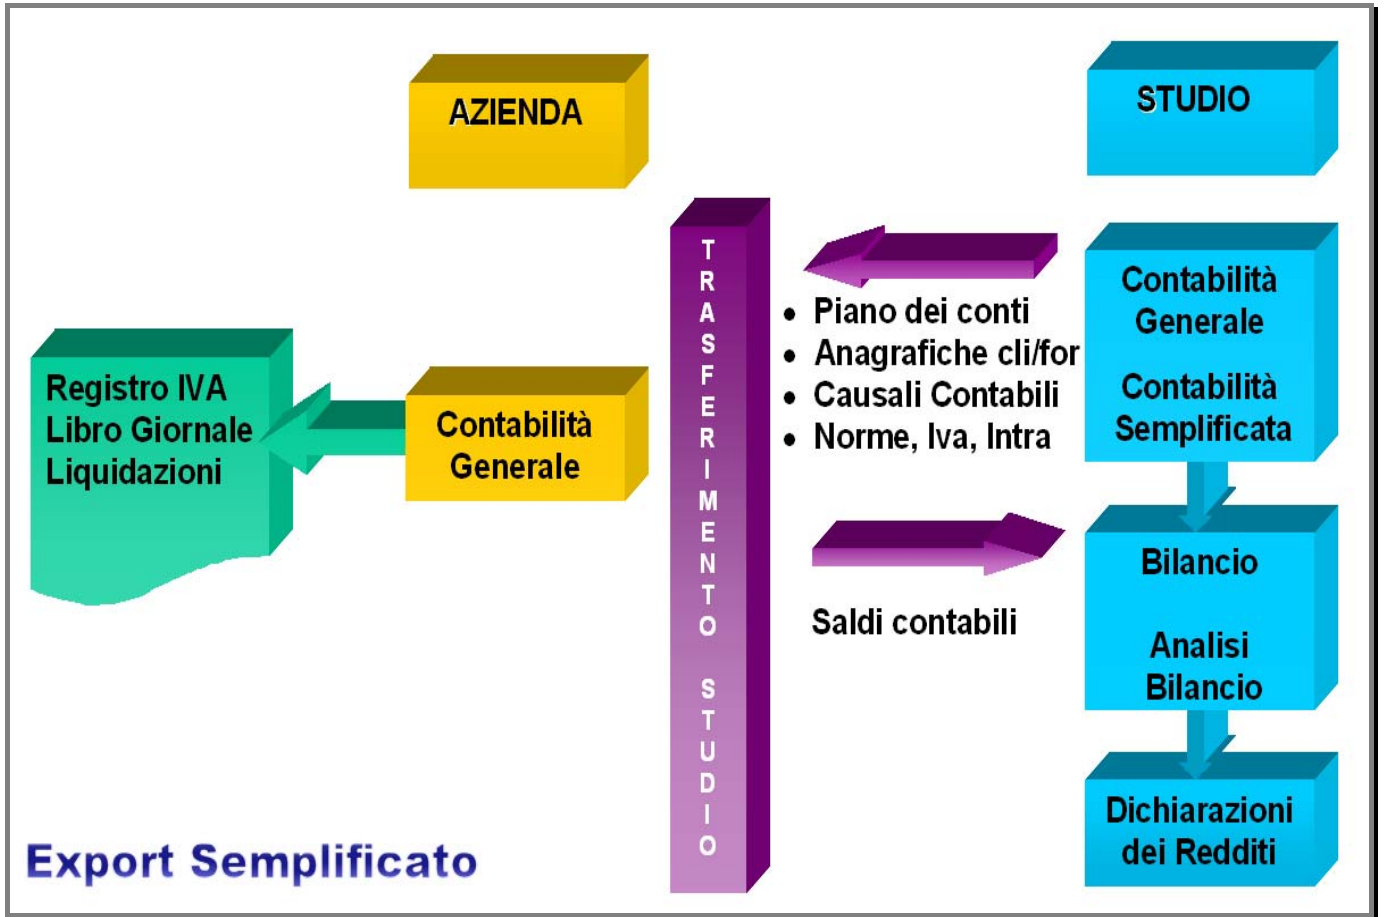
AZIENDA

STUDIO

Registro IVA
Libro Giornale
Liquidazioni

Contabilità
Generale

TRASFERIMENTO STUDIO

• Piano dei conti
• Anagrafiche cli/for
• Causali Contabili
• Norme, Iva, Intra

Saldi contabili

Contabilità
Generale

Contabilità
Semplificata

Bilancio

Analisi
Bilancio

Dichiarazioni
dei Redditi

Export Semplificato